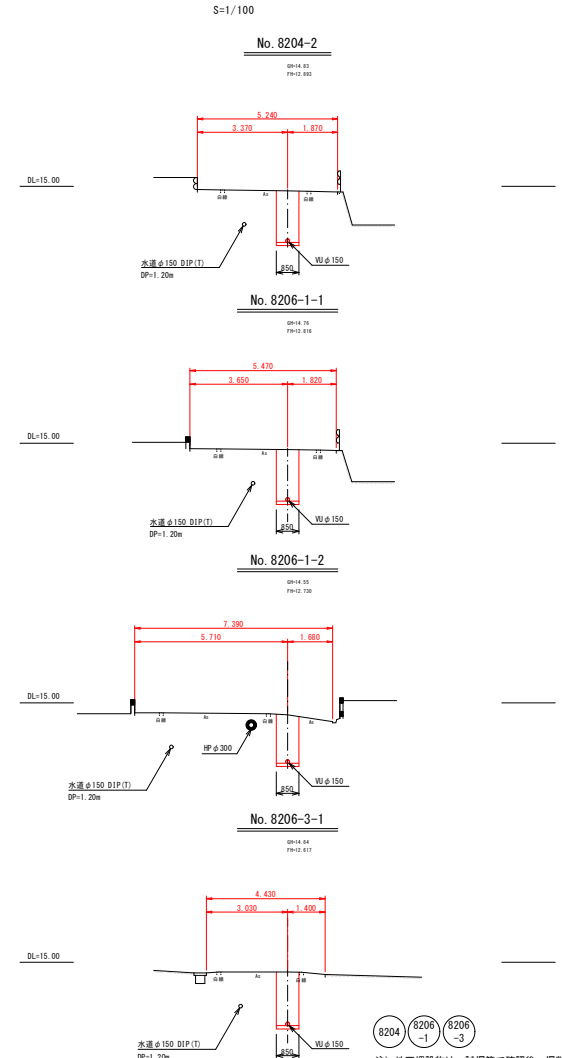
S=1/100

No. 8204-2

GH=14.83
FH=12.893

5.240
3.370
1.870

DL=15.00

白線
As
白線

水道φ150 DIP(T)
DP=1.20m

850
VUφ150

No. 8206-1-1

GH=14.76
FH=12.816

5.470
3.650
1.820

DL=15.00

白線
As
白線

水道φ150 DIP(T)
DP=1.20m

850
VUφ150

No. 8206-1-2

GH=14.55
FH=12.730

7.390
5.710
1.680

DL=15.00

白線
As
白線
As

HPφ300

水道φ150 DIP(T)
DP=1.20m

850
VUφ150

No. 8206-3-1

GH=14.64
FH=12.617

4.430
3.030
1.400

DL=15.00

白線
As
白線

水道φ150 DIP(T)
DP=1.20m

850
VUφ150

8204
8206 -1
8206 -3

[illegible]